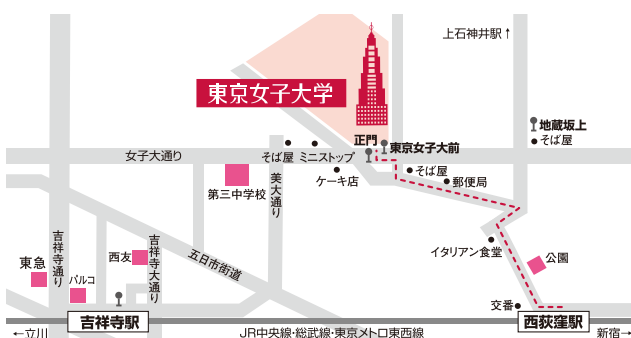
上石神井駅↑

東京女子大学

正門
東京女子大前
地蔵坂上
そば屋
女子大通り
そば屋
ミニストップ
ケーキ店
そば屋
郵便局
美大通り
第三中学校
五日市街道
イタリアン食堂
公園
吉祥寺通り
西友
吉祥寺通り
東急
パルコ
交番
←立川
吉祥寺駅
JR中央線・総武線・東京メトロ東西線
西荻窪駅
新宿→